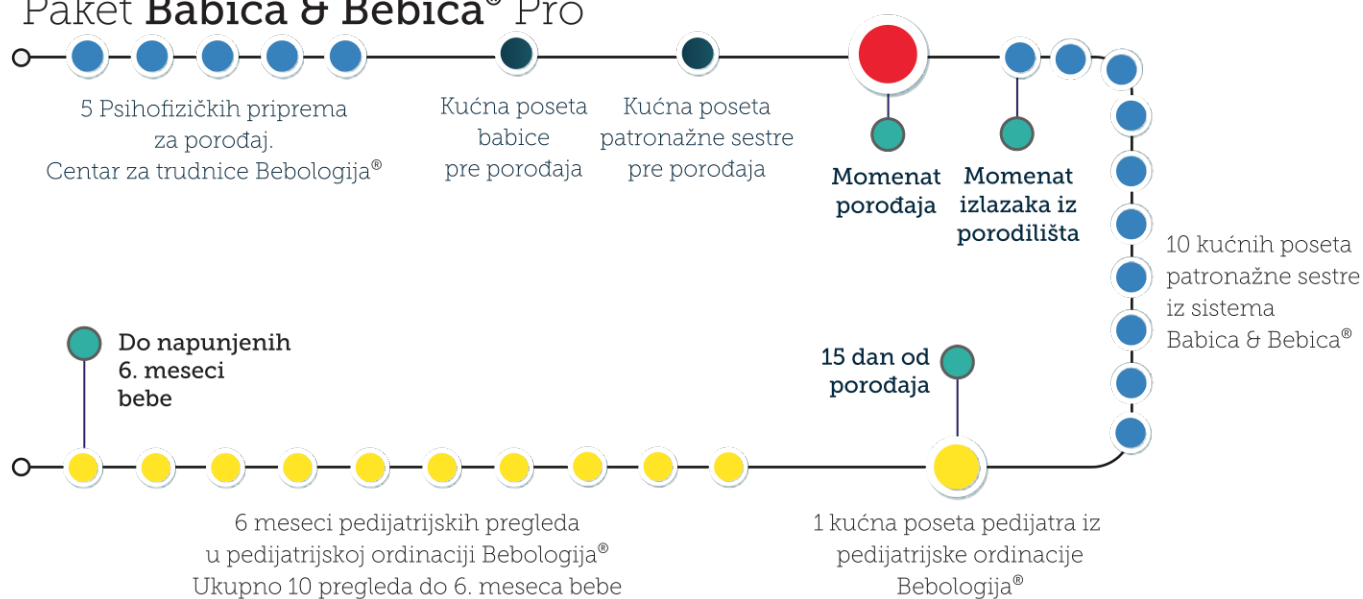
Paket **Babica & Bebica**® Pro

5 Psihofizičkih priprema za porođaj. Centar za trudnice Bebologija®

Kućna poseta babice pre porođaja

Kućna poseta patronažne sestre pre porođaja

Momenat porođaja

Momenat izlazaka iz porodilišta

10 kućnih poseta patronažne sestre iz sistema Babica & Bebica®

15 dan od porođaja

Do napunjenih 6. meseci bebe

6 meseci pedijatrijskih pregleda u pedijatrijskoj ordinaciji Bebologija® Ukupno 10 pregleda do 6. meseca bebe

1 kućna poseta pedijatra iz pedijatrijske ordinacije Bebologija®